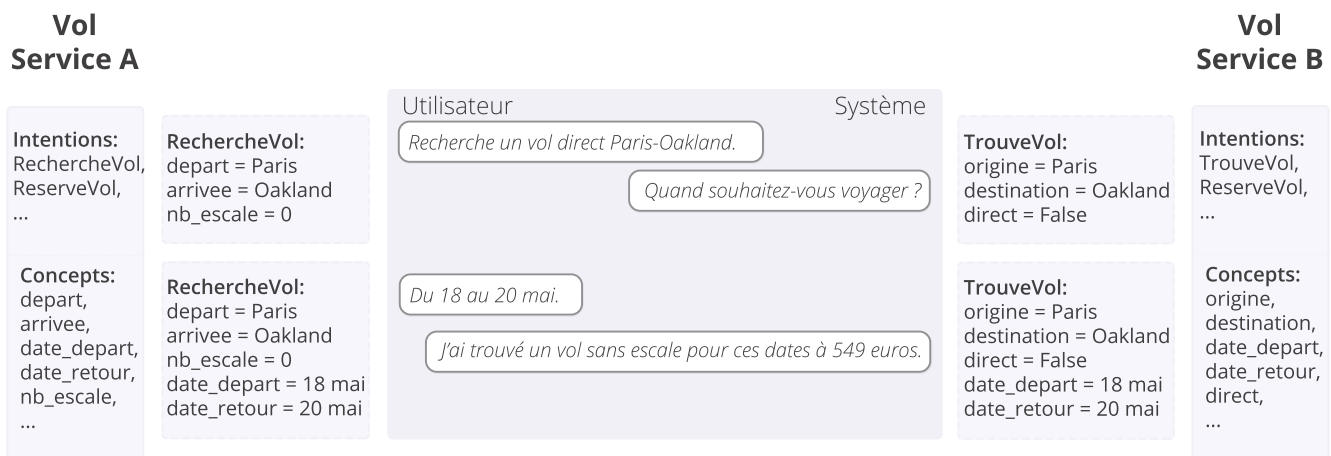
Vol
Service A

Intentions:
RechercheVol,
ReserveVol,
...

Concepts:
depart,
arrivee,
date_depart,
date_retour,
nb_escale,
...

RechercheVol:
depart = Paris
arrivee = Oakland
nb_escale = 0

RechercheVol:
depart = Paris
arrivee = Oakland
nb_escale = 0
date_depart = 18 mai
date_retour = 20 mai

Utilisateur

Système

Recherche un vol direct Paris-Oakland.

Quand souhaitez-vous voyager ?

Du 18 au 20 mai.

J'ai trouvé un vol sans escale pour ces dates à 549 euros.

TrouveVol:
origine = Paris
destination = Oakland
direct = False

TrouveVol:
origine = Paris
destination = Oakland
direct = False
date_depart = 18 mai
date_retour = 20 mai

Vol
Service B

Intentions:
TrouveVol,
ReserveVol,
...

Concepts:
origine,
destination,
date_depart,
date_retour,
direct,
...